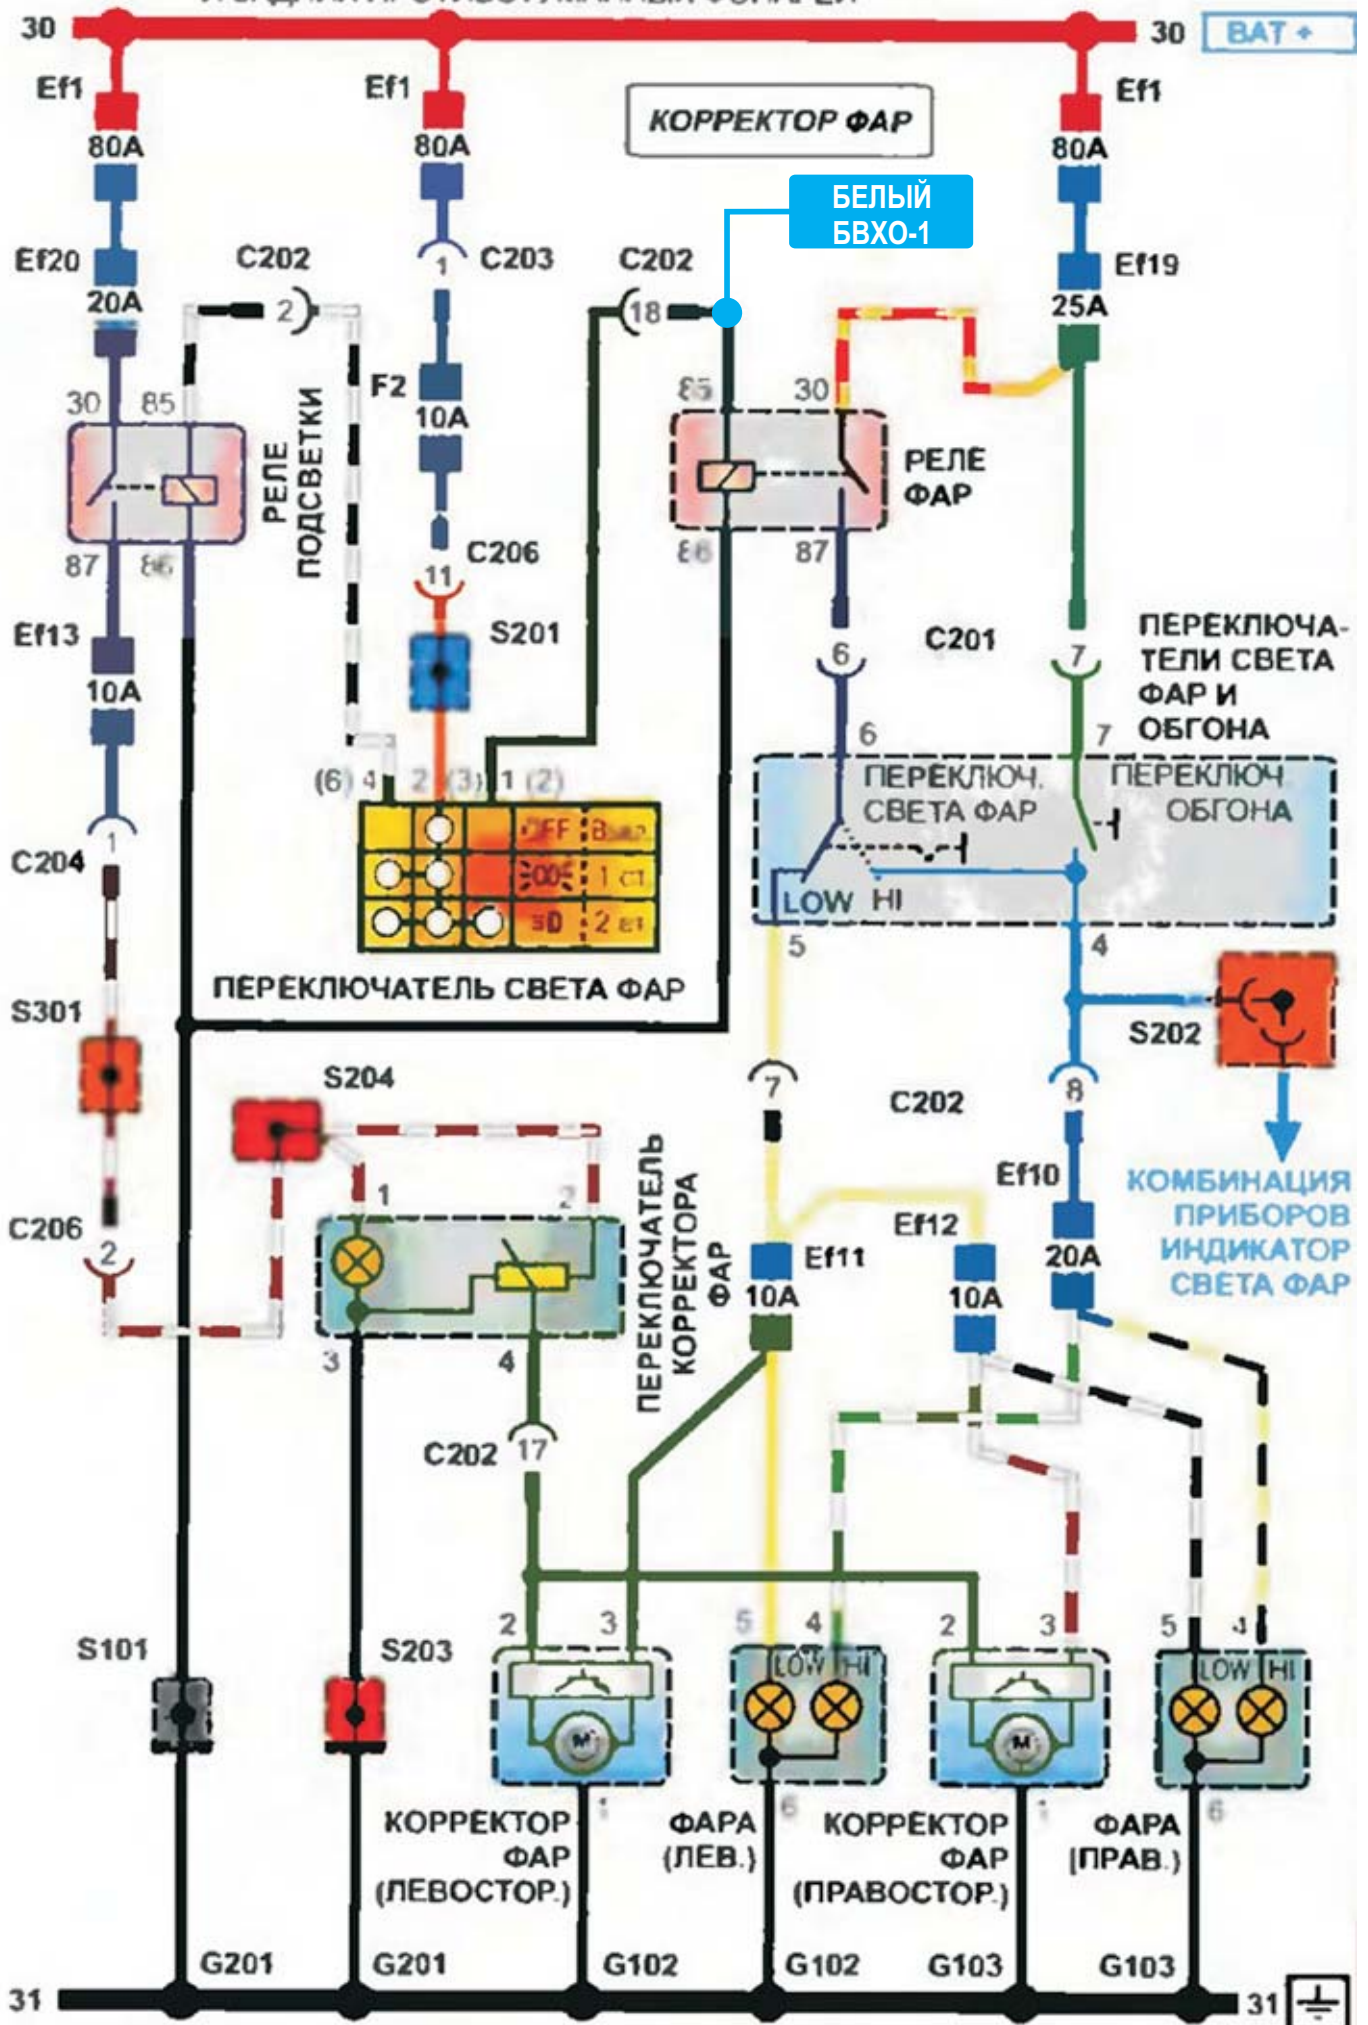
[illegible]

30
30
BAT +
Ef1
80A
Ef1
80A
КОРРЕКТОР ФАР
Ef1
80A
БЕЛЫЙ
БВХО-1
Ef20
20A
C202
2
C203
1
C202
18
Ef19
25A
30
85
РЕЛЕ ПОДСВЕТКИ
F2
10A
85
30
РЕЛЕ ФАР
87
86
C206
11
86
87
Ef13
10A
S201
6
C201
7
ПЕРЕКЛЮЧАТЕЛИ СВЕТА ФАР И ОБГОНА
6
7
(6) 4
2 (3)
1 (2)
OFF
Выкл
1 ст
2 ст
ПЕРЕКЛЮЧ. СВЕТА ФАР
ПЕРЕКЛЮЧ ОБГОНА
1
C204
LOW
HI
5
4
ПЕРЕКЛЮЧАТЕЛЬ СВЕТА ФАР
S301
S202
S204
7
C202
8
Ef10
КОМБИНАЦИЯ ПРИБОРОВ ИНДИКАТОР СВЕТА ФАР
1
2
C206
2
ПЕРЕКЛЮЧАТЕЛЬ КОРРЕКТОРА ФАР
Ef12
Ef11
10A
10A
20A
3
4
C202
17
2
3
5
4
2
3
5
4
S101
S203
LOW
HI
LOW
HI
1
6
1
6
КОРРЕКТОР ФАР (ЛЕВОСТОР.)
ФАРА (ЛЕВ.)
КОРРЕКТОР ФАР (ПРАВОСТОР.)
ФАРА (ПРАВ.)
G201
G201
G102
G102
G103
G103
31
31